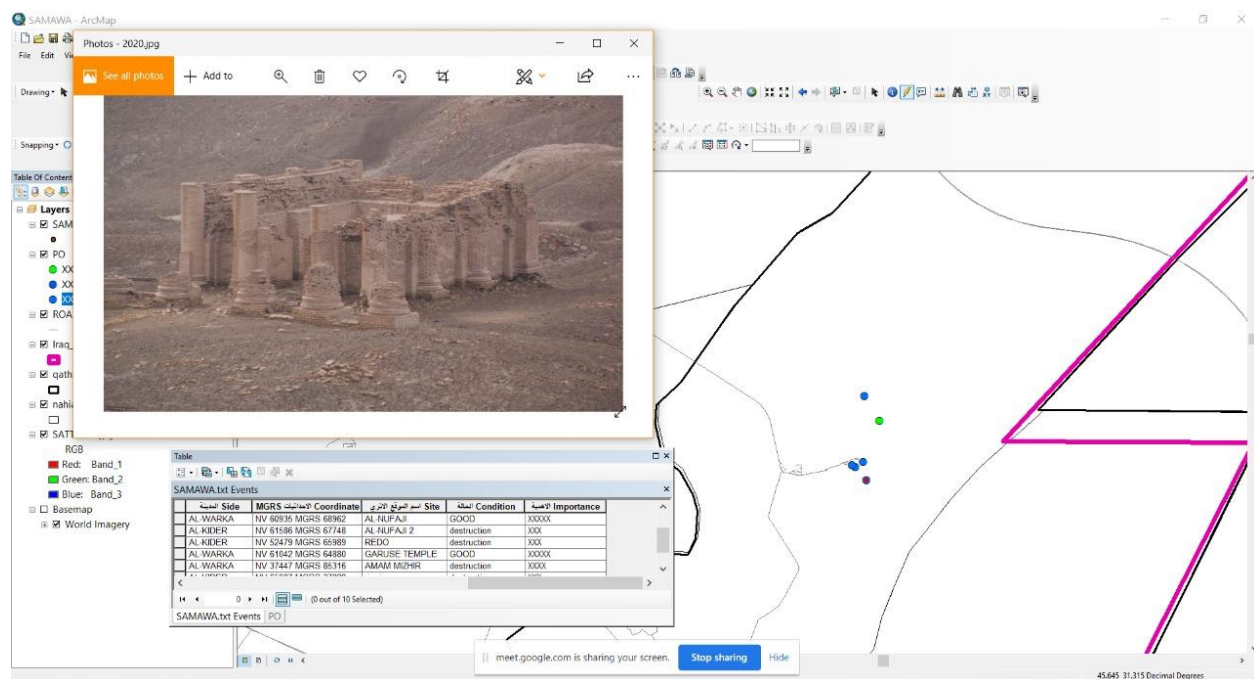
SAMAWA - ArcMap

File Edit Vi

Drawing

Snapping

Table Of Content

Layers
SAM
PO
XX
XX
XX
ROA
Iraq_
qath
nahia
SATT
RGB
Red: Band_1
Green: Band_2
Blue: Band_3
Basemap
World Imagery

Photos - 2020.jpg

See all photos
+ Add to

Table

SAMAWA.txt Events

| Side المدينة | MGRS Coordinate الاحداثيات | Site اسم الموقع الاثري | Condition الحالة | Importance الاهمية |
|---|---|---|---|---|
| AL-WARKA | NV 60936 MGRS 68962 | AL-NUFAJI | GOOD | XXXXX |
| AL-KIDER | NV 61586 MGRS 67748 | AL-NUFAJI 2 | destruction | XXX |
| AL-KIDER | NV 52479 MGRS 65989 | REDO | destruction | XXX |
| AL-WARKA | NV 61042 MGRS 64880 | GARUSE TEMPLE | GOOD | XXXXX |
| AL-WARKA | NV 37447 MGRS 85316 | AMAM MIZHIR | destruction | XXXX |

0 (0 out of 10 Selected)

SAMAWA.txt Events PO

meet.google.com is sharing your screen. Stop sharing Hide

45.645 31.315 Decimal Degrees